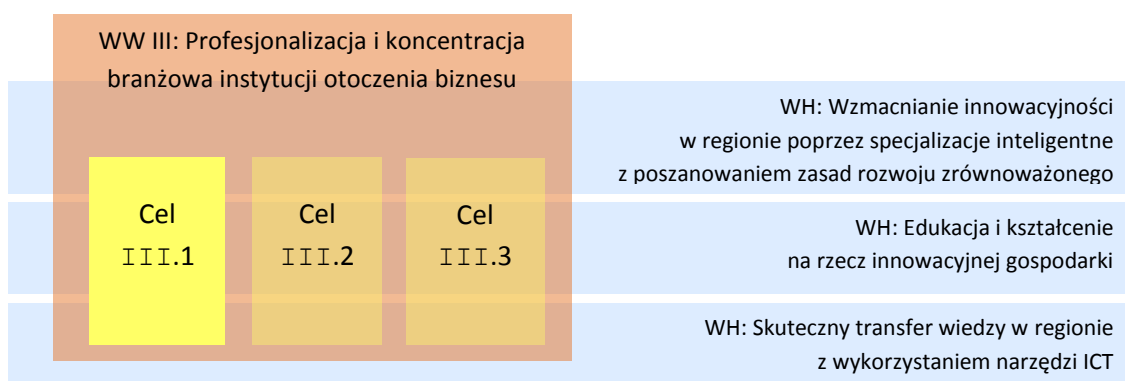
WW III: Profesjonalizacja i koncentracja branżowa instytucji otoczenia biznesu

Cel III.1

Cel III.2

Cel III.3

WH: Wzmacnianie innowacyjności w regionie poprzez specjalizacje inteligentne z poszanowaniem zasad rozwoju zrównoważonego

WH: Edukacja i kształcenie na rzecz innowacyjnej gospodarki

WH: Skuteczny transfer wiedzy w regionie z wykorzystaniem narzędzi ICT